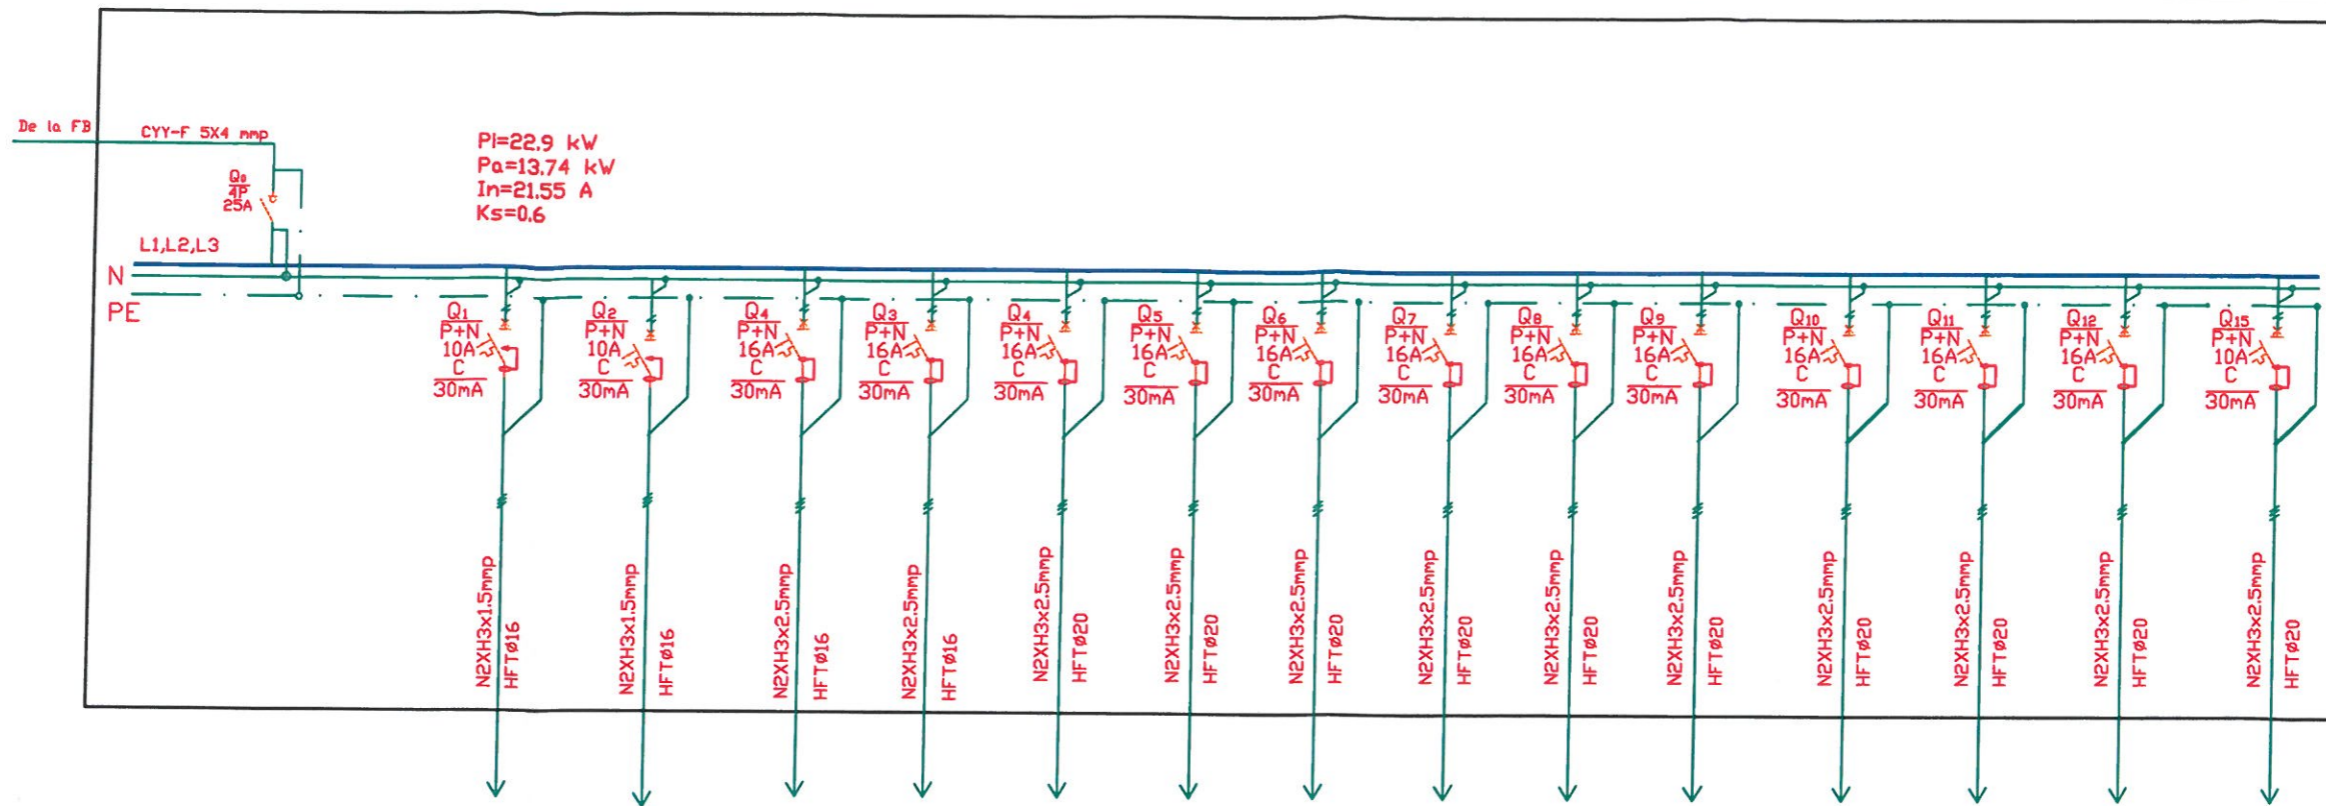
De la FB

CYY-F 5X4 mmp

$Q_0$
4P
25A

Pi=22.9 kW
Pa=13.74 kW
In=21.55 A
Ks=0.6

L1,L2,L3

N

PE

$Q_1$ P+N 10A C 30mA
$Q_2$ P+N 10A C 30mA
$Q_4$ P+N 16A C 30mA
$Q_3$ P+N 16A C 30mA
$Q_4$ P+N 16A C 30mA
$Q_5$ P+N 16A C 30mA
$Q_6$ P+N 16A C 30mA
$Q_7$ P+N 16A C 30mA
$Q_8$ P+N 16A C 30mA
$Q_9$ P+N 16A C 30mA
$Q_{10}$ P+N 16A C 30mA
$Q_{11}$ P+N 16A C 30mA
$Q_{12}$ P+N 16A C 30mA
$Q_{15}$ P+N 10A C 30mA

N2XH3x1.5mmp HFTØ16
N2XH3x1.5mmp HFTØ16
N2XH3x2.5mmp HFTØ16
N2XH3x2.5mmp HFTØ16
N2XH3x2.5mmp HFTØ20
N2XH3x2.5mmp HFTØ20
N2XH3x2.5mmp HFTØ20
N2XH3x2.5mmp HFTØ20
N2XH3x2.5mmp HFTØ20
N2XH3x2.5mmp HFTØ20
N2XH3x2.5mmp HFTØ20
N2XH3x2.5mmp HFTØ20
N2XH3x2.5mmp HFTØ20
N2XH3x2.5mmp HFTØ20